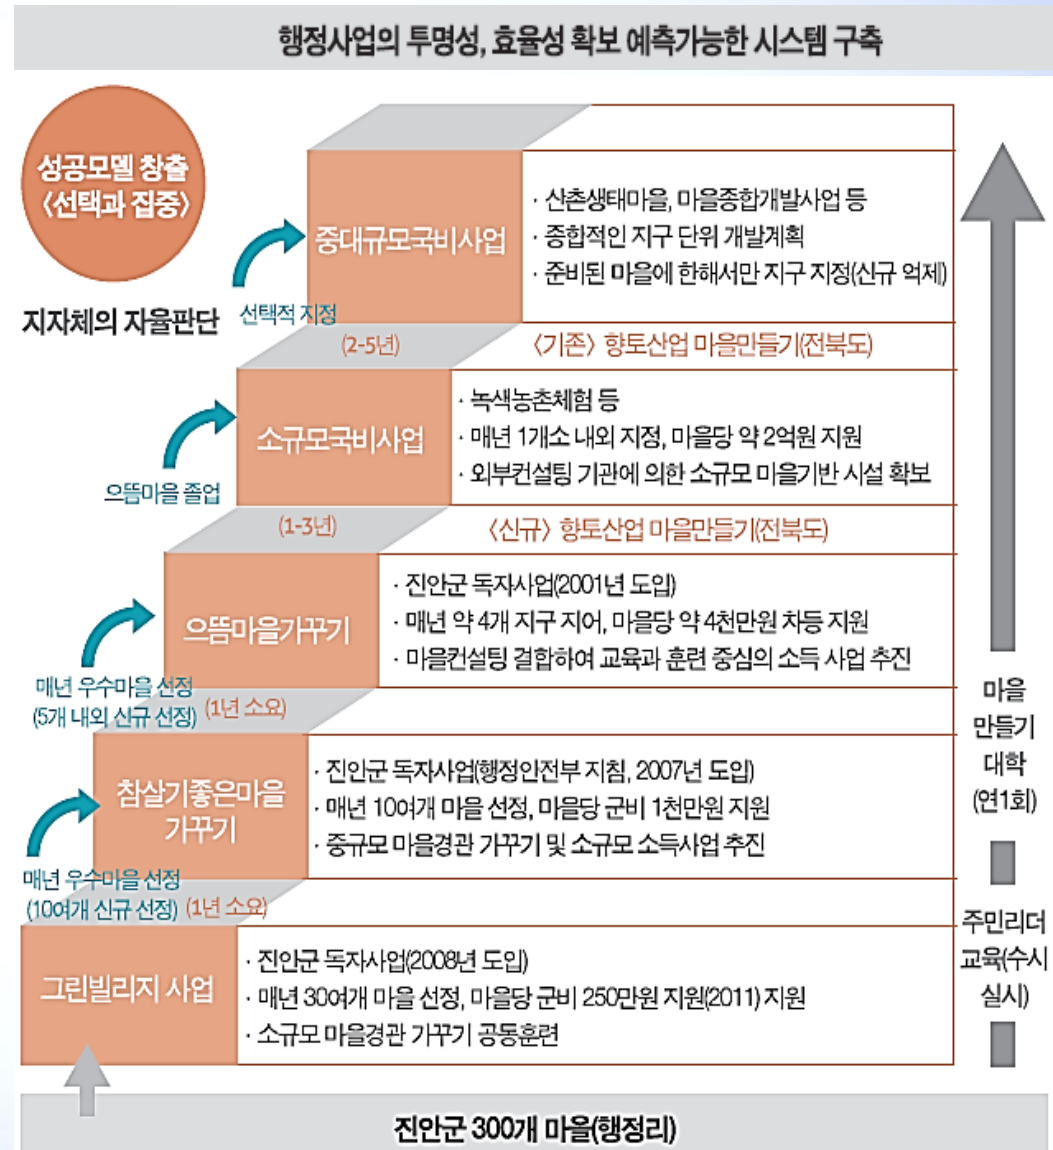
행정사업의 투명성, 효율성 확보 예측가능한 시스템 구축

성공모델 창출 〈선택과 집중〉

지자체의 자율판단

선택적 지정

중대규모국비사업

· 산촌생태마을, 마을종합개발사업 등
· 종합적인 지구 단위 개발계획
· 준비된 마을에 한해서만 지구 지정(신규 억제)

(2-5년)

〈기존〉 향토산업 마을만들기(전북도)

으뜸마을 졸업

소규모국비사업

· 녹색농촌체험 등
· 매년 1개소 내외 지정, 마을당 약 2억원 지원
· 외부컨설팅 기관에 의한 소규모 마을기반 시설 확보

(1-3년)

〈신규〉 향토산업 마을만들기(전북도)

매년 우수마을 선정 (5개 내외 신규 선정)

으뜸마을가꾸기

· 진안군 독자사업(2001년 도입)
· 매년 약 4개 지구 지어, 마을당 약 4천만원 차등 지원
· 마을컨설팅 결합하여 교육과 훈련 중심의 소득 사업 추진

(1년 소요)

매년 우수마을 선정 (10여개 신규 선정)

참살기좋은마을가꾸기

· 진안군 독자사업(행정안전부 지침, 2007년 도입)
· 매년 10여개 마을 선정, 마을당 군비 1천만원 지원
· 중규모 마을경관 가꾸기 및 소규모 소득사업 추진

(1년 소요)

그린빌리지 사업

· 진안군 독자사업(2008년 도입)
· 매년 30여개 마을 선정, 마을당 군비 250만원 지원(2011) 지원
· 소규모 마을경관 가꾸기 공동훈련

마을 만들기 대학 (연1회)

주민리더 교육(수시 실시)

진안군 300개 마을(행정리)